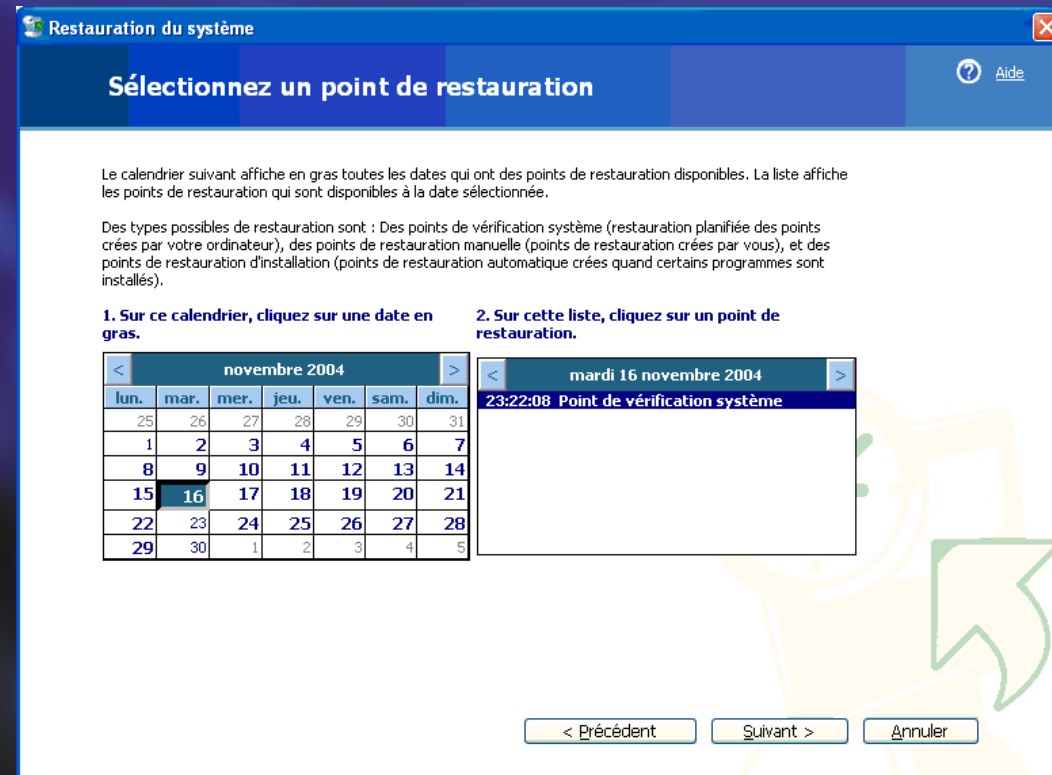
Restauration du système

Sélectionnez un point de restauration

Aide

Le calendrier suivant affiche en gras toutes les dates qui ont des points de restauration disponibles. La liste affiche les points de restauration qui sont disponibles à la date sélectionnée.

Des types possibles de restauration sont : Des points de vérification système (restauration planifiée des points crées par votre ordinateur), des points de restauration manuelle (points de restauration crées par vous), et des points de restauration d'installation (points de restauration automatique crées quand certains programmes sont installés).

1. Sur ce calendrier, cliquez sur une date en gras.

2. Sur cette liste, cliquez sur un point de restauration.

< novembre 2004 >

| lun. | mar. | mer. | jeu. | ven. | sam. | dim. |
|---|---|---|---|---|---|---|
| 25 | 26 | 27 | 28 | 29 | 30 | 31 |
| 1 | 2 | 3 | 4 | 5 | 6 | 7 |
| 8 | 9 | 10 | 11 | 12 | 13 | 14 |
| 15 | 16 | 17 | 18 | 19 | 20 | 21 |
| 22 | 23 | 24 | 25 | 26 | 27 | 28 |
| 29 | 30 | 1 | 2 | 3 | 4 | 5 |

< mardi 16 novembre 2004 >

23:22:08 Point de vérification système

< Précédent | Suivant > | Annuler